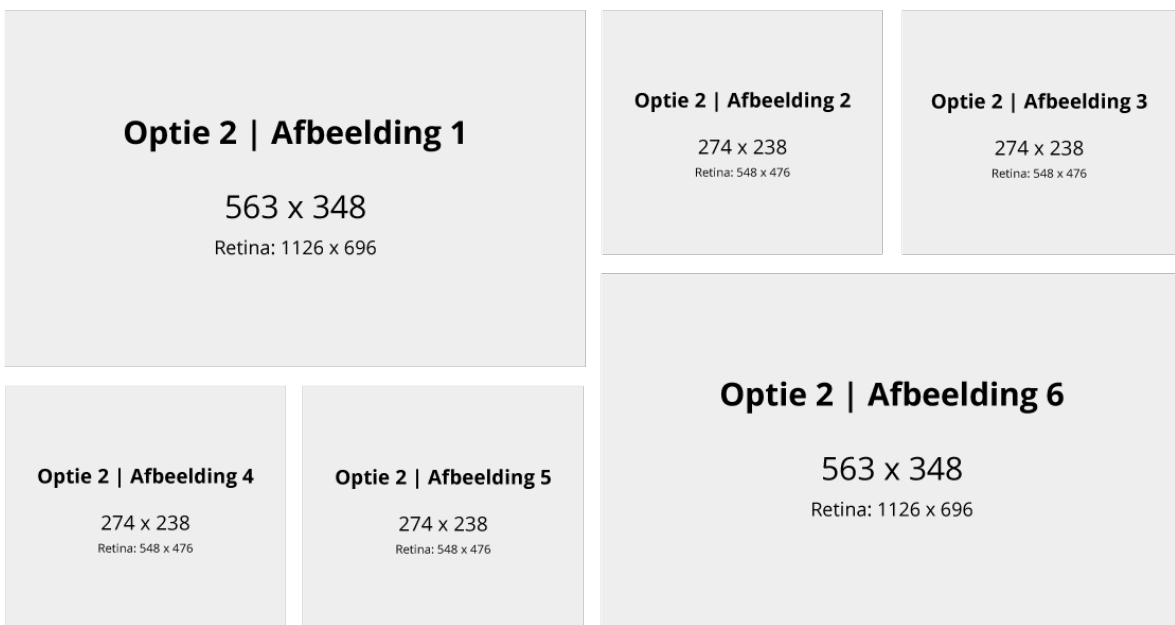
Optie 2 | Afbeelding 1

563 x 348
Retina: 1126 x 696

Optie 2 | Afbeelding 2

274 x 238
Retina: 548 x 476

Optie 2 | Afbeelding 3

274 x 238
Retina: 548 x 476

Optie 2 | Afbeelding 4

274 x 238
Retina: 548 x 476

Optie 2 | Afbeelding 5

274 x 238
Retina: 548 x 476

Optie 2 | Afbeelding 6

563 x 348
Retina: 1126 x 696